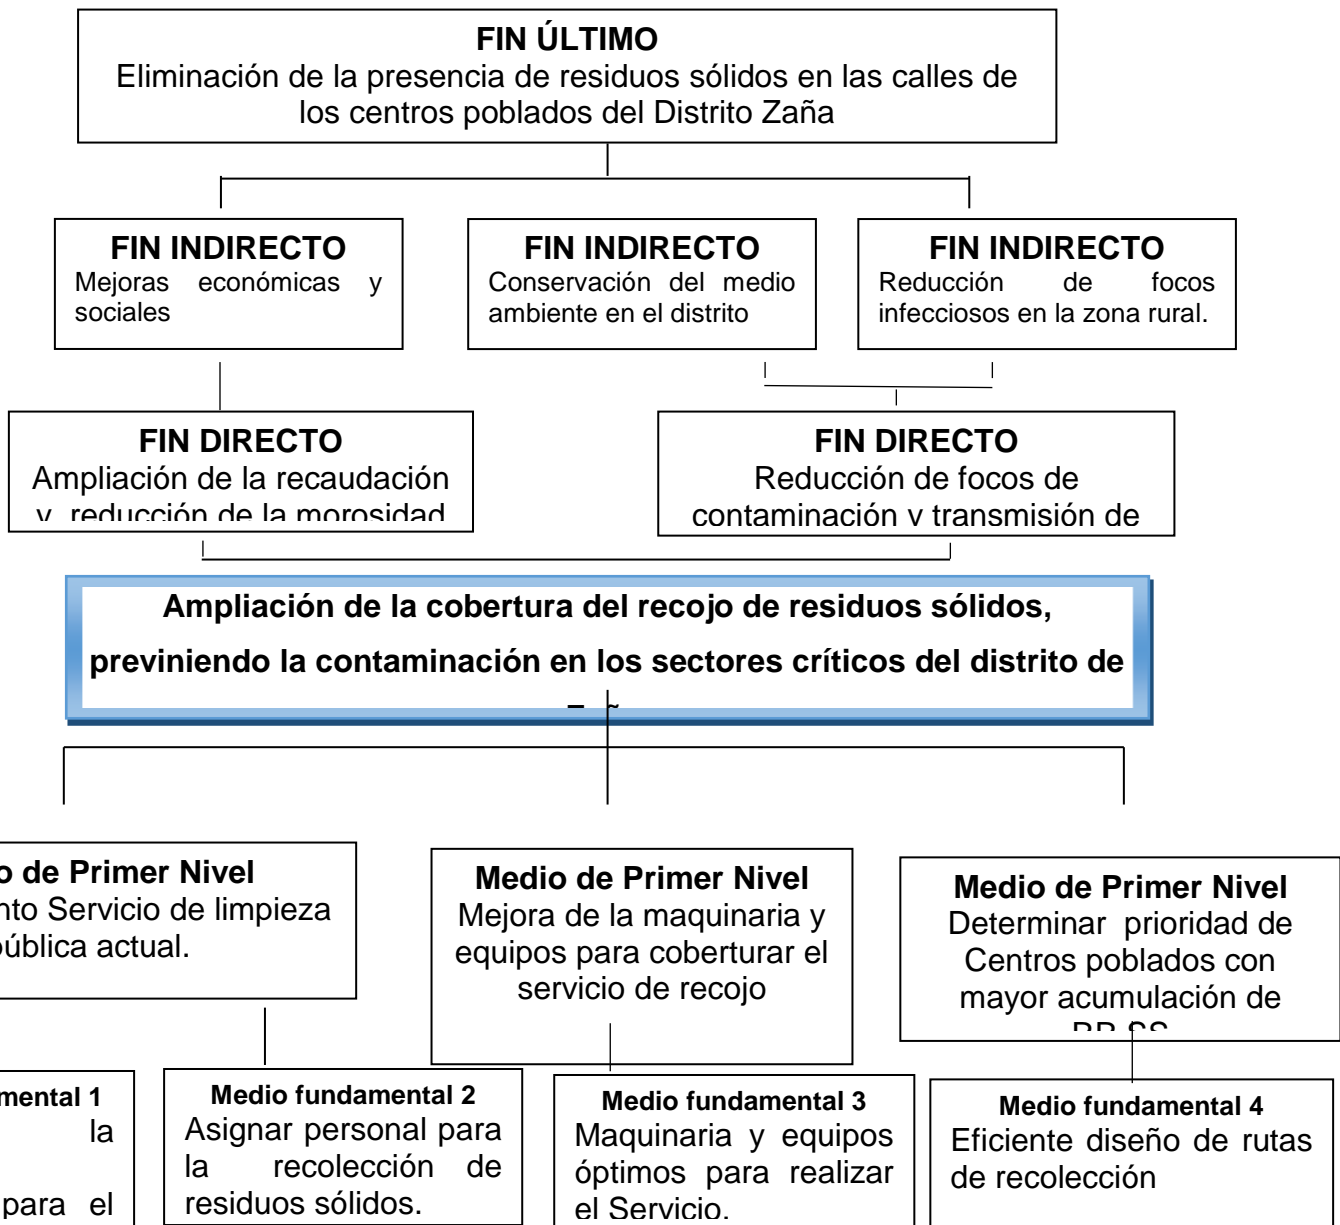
**FIN ÚLTIMO**
Eliminación de la presencia de residuos sólidos en las calles de los centros poblados del Distrito Zaña

**FIN INDIRECTO**
Mejoras económicas y sociales

**FIN INDIRECTO**
Conservación del medio ambiente en el distrito

**FIN INDIRECTO**
Reducción de focos infecciosos en la zona rural.

**FIN DIRECTO**
Ampliación de la recaudación y reducción de la morosidad

**FIN DIRECTO**
Reducción de focos de contaminación y transmisión de

**Ampliación de la cobertura del recojo de residuos sólidos, previniendo la contaminación en los sectores críticos del distrito de** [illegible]

**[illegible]o de Primer Nivel**
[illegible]nto Servicio de limpieza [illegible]ública actual.

**Medio de Primer Nivel**
Mejora de la maquinaria y equipos para coberturar el servicio de recojo

**Medio de Primer Nivel**
Determinar prioridad de Centros poblados con mayor acumulación de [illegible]

**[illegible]mental 1**
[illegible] la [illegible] para el

**Medio fundamental 2**
Asignar personal para la recolección de residuos sólidos.

**Medio fundamental 3**
Maquinaria y equipos óptimos para realizar el Servicio.

**Medio fundamental 4**
Eficiente diseño de rutas de recolección